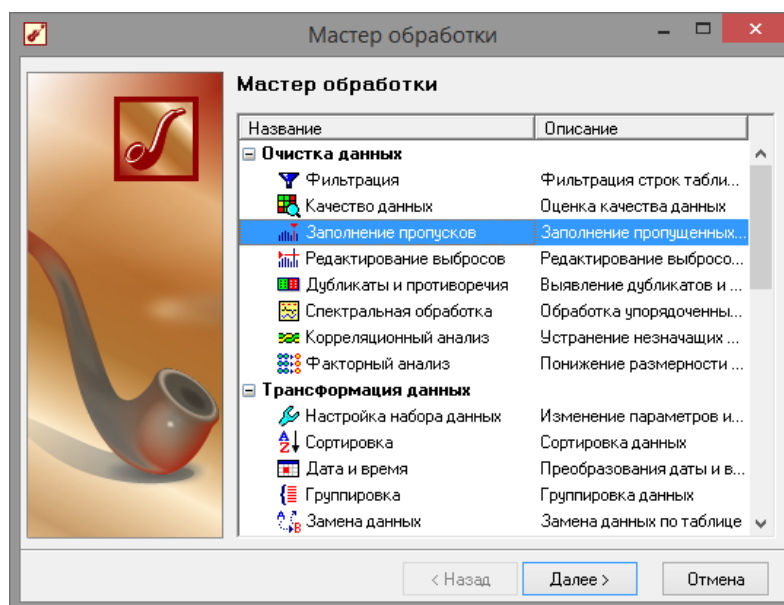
Мастер обработки

Мастер обработки

| Название | Описание |
|---|---|
| Очистка данных | |
| Фильтрация | Фильтрация строк табли... |
| Качество данных | Оценка качества данных |
| Заполнение пропусков | Заполнение пропущенных... |
| Редактирование выбросов | Редактирование выбросо... |
| Дубликаты и противоречия | Выявление дубликатов и ... |
| Спектральная обработка | Обработка упорядоченны... |
| Корреляционный анализ | Устранение незначащих ... |
| Факторный анализ | Понижение размерности ... |
| Трансформация данных | |
| Настройка набора данных | Изменение параметров и... |
| Сортировка | Сортировка данных |
| Дата и время | Преобразования даты и в... |
| Группировка | Группировка данных |
| Замена данных | Замена данных по таблице |

< Назад  Далее >  Отмена